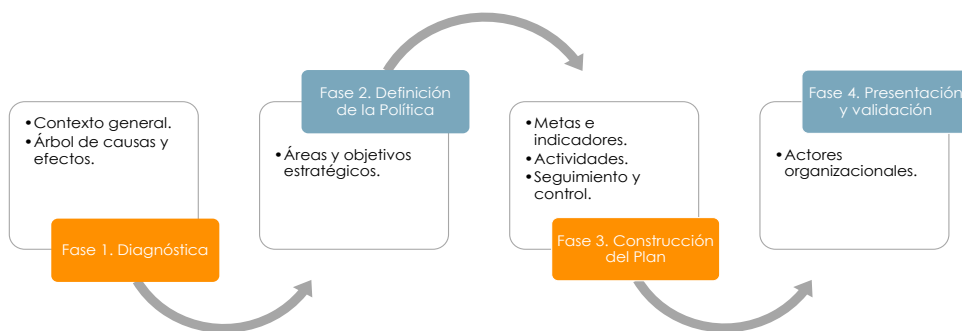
•Contexto general.
•Árbol de causas y efectos.

Fase 1. Diagnóstica

Fase 2. Definición de la Política

•Áreas y objetivos estratégicos.

•Metas e indicadores.
•Actividades.
•Seguimiento y control.

Fase 3. Construcción del Plan

Fase 4. Presentación y validación

•Actores organizacionales.